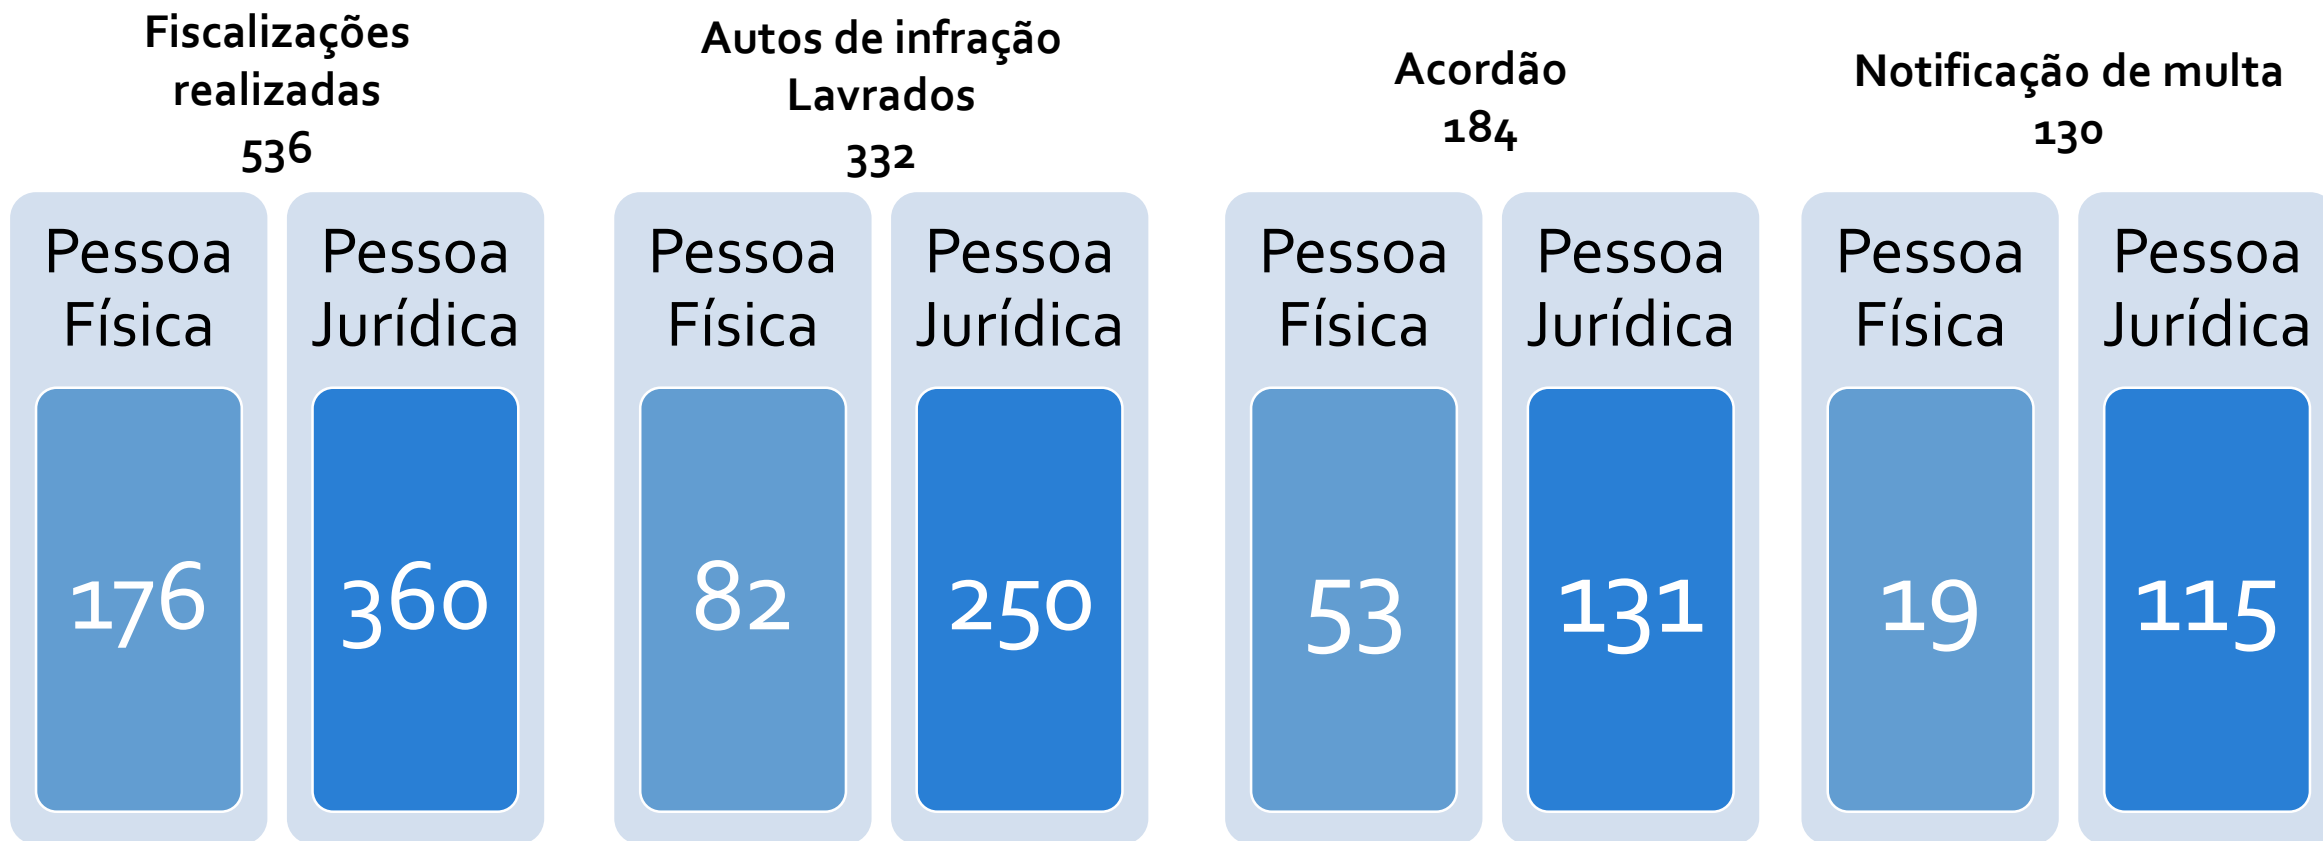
Fiscalizações realizadas
536

Pessoa Física
176

Pessoa Jurídica
360

Autos de infração Lavrados
332

Pessoa Física
82

Pessoa Jurídica
250

Acordão
184

Pessoa Física
53

Pessoa Jurídica
131

Notificação de multa
130

Pessoa Física
19

Pessoa Jurídica
115